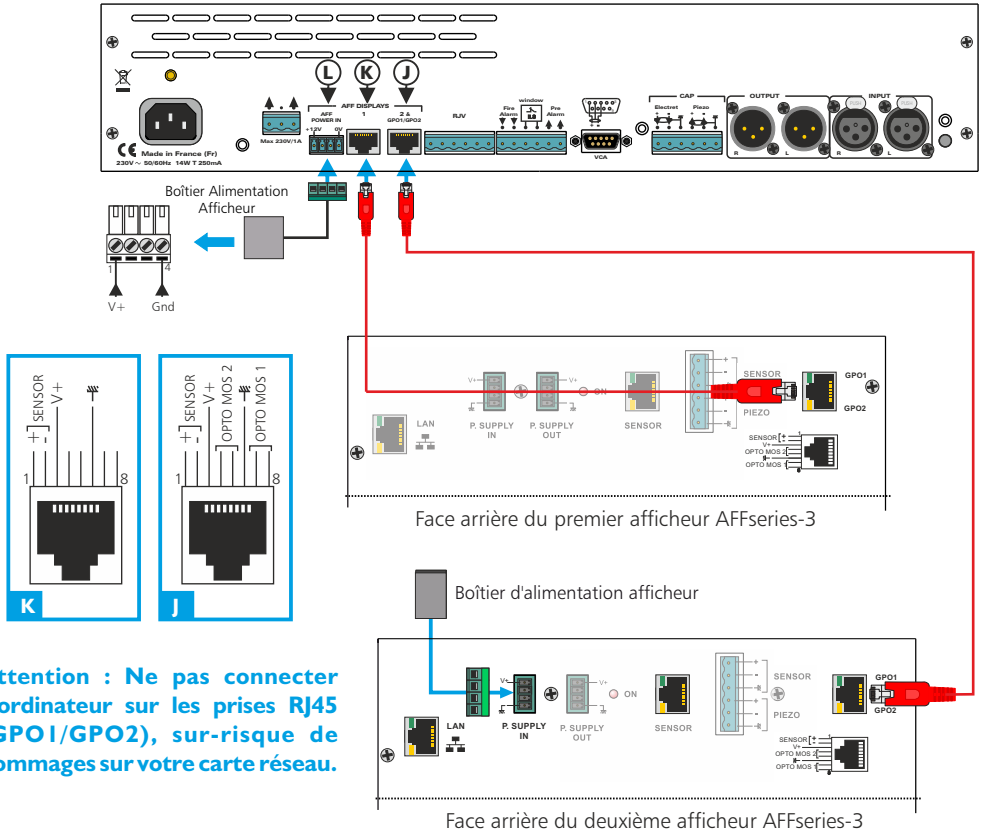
Made in France (Fr)
230V ~ 50/60Hz 14W T 250mA
Max 230V/1A
L K J
AFF POWER IN
+12V 0V
AFF DISPLAYS
1
2 & GPO1/GPO2
RJV
window
Fire Alarm
Pre Alarm
VCA
CAP
Electret Piezo
OUTPUT
R L
INPUT
R L

Boîtier Alimentation Afficheur
1 4
V+ Gnd

SENSOR
V+
1 8

SENSOR
V+
OPTO MOS 2
OPTO MOS 1
1 8

K
J

V+
V+
ON
LAN
P. SUPPLY IN
P. SUPPLY OUT
SENSOR
SENSOR
PIEZO
GPO1
GPO2
SENSOR
V+
OPTO MOS 2
OPTO MOS

Face arrière du premier afficheur AFFseries-3

Boîtier d'alimentation afficheur

ttention : Ne pas connecter ordinateur sur les prises RJ45 GPO1/GPO2), sur-risque de ommages sur votre carte réseau.

V+
V+
ON
LAN
P. SUPPLY IN
P. SUPPLY OUT
SENSOR
SENSOR
PIEZO
GPO1
GPO2
SENSOR
V+
OPTO MOS 2
OPTO MOS 1

Face arrière du deuxième afficheur AFFseries-3